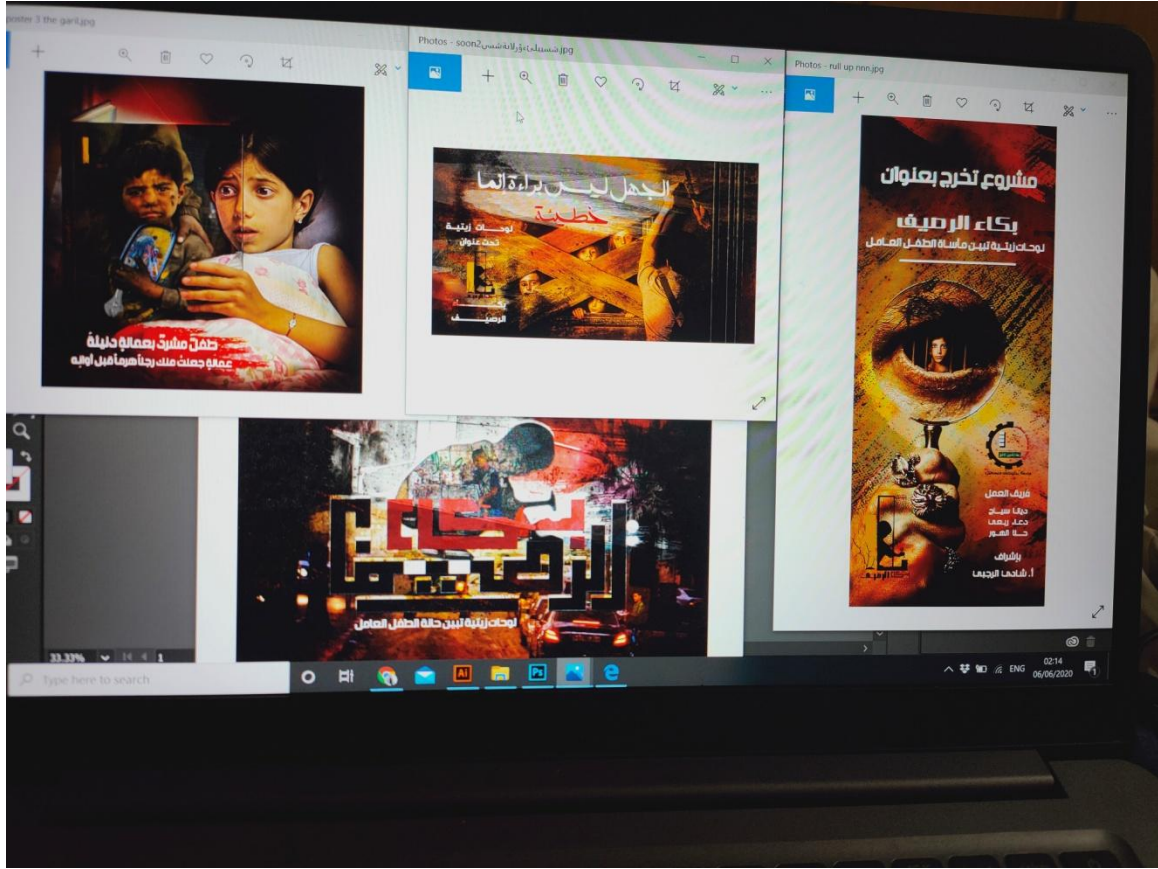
poster 3 the garil.jpg

طفل مشرد بعمالة دنيئة
عمالة جعلت منك رجلاً هرماً قبل أوانه

Photos - soon2شسيبلا،ؤرلاة.jpg

الجهل ليس براءة إنما خطيئة
لوحات زيتية
تحت عنوان
بكاء
الرصيف

Photos - rull up nnn.jpg

مشروع تخرج بعنوان
بكاء الرصيف
لوحات زيتية تبين مأساة الطفل العامل

فريق العمل
ديما سراج
دعاء ريهي
حلا الهور
بإشراف
أ. شادي الرجبي

بكاء الرصيف
لوحات زيتية تبين حالة الطفل العامل

33.33%

Type here to search

ENG 02:14 06/06/2020